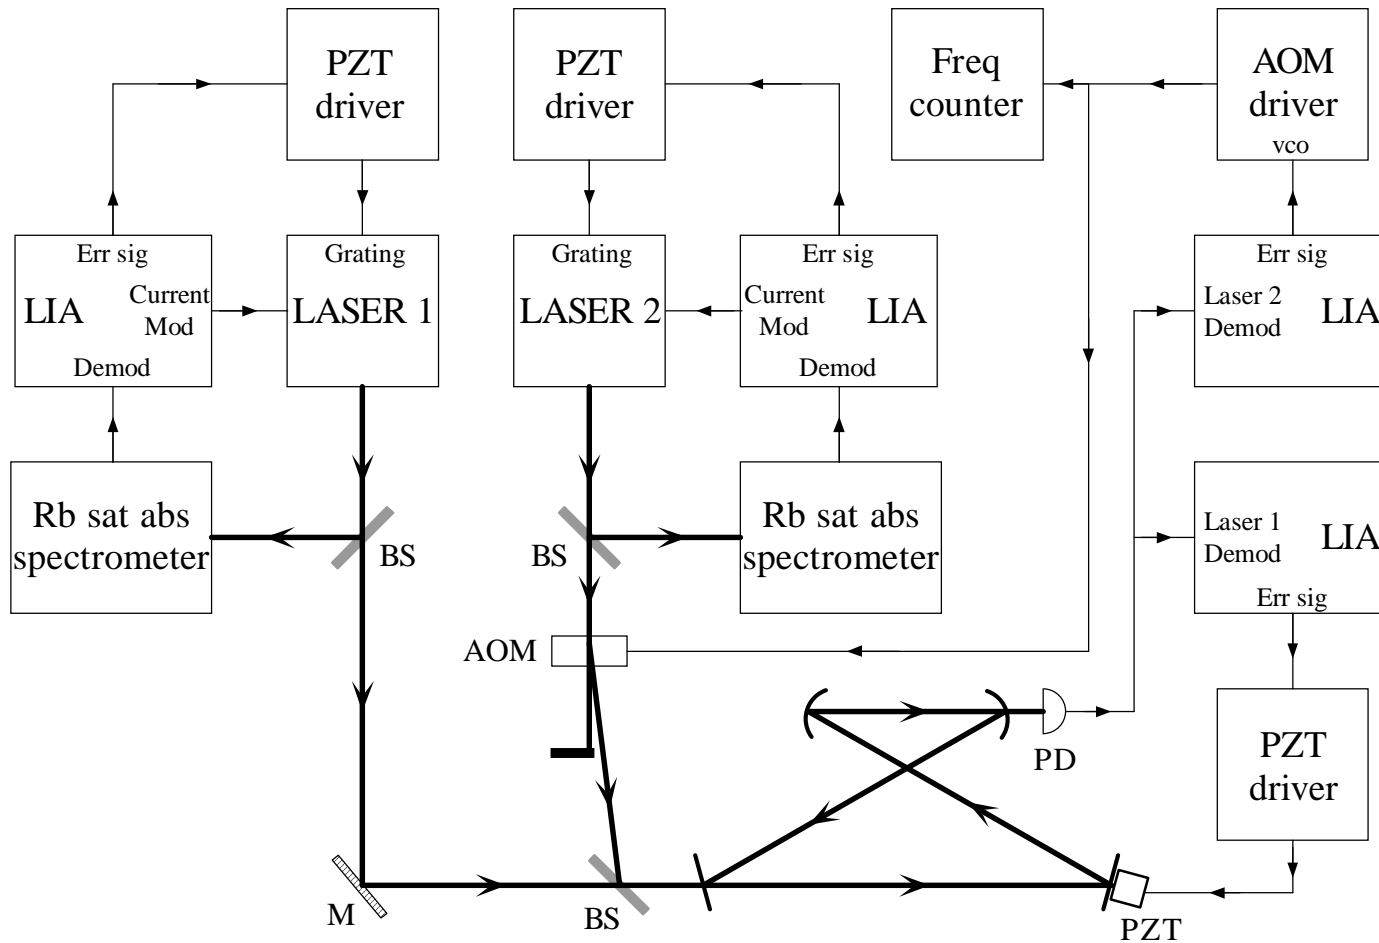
PZT driver

PZT driver

Freq counter

AOM driver
vco

Err sig
LIA
Current Mod
Demod

Grating
LASER 1

Grating
LASER 2

Err sig
Current Mod
LIA
Demod

Err sig
Laser 2 Demod
LIA

Rb sat abs spectrometer

BS

BS

Rb sat abs spectrometer

Laser 1 Demod
LIA
Err sig

AOM

PD

PZT driver

M

BS

PZT